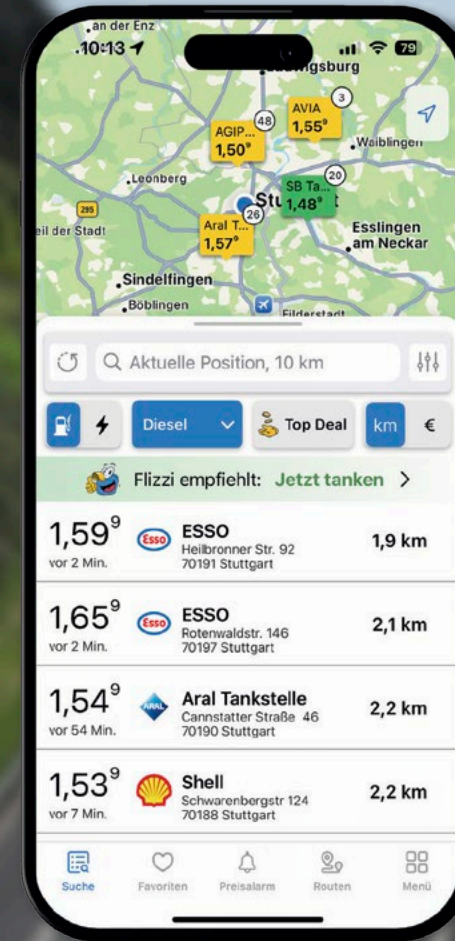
an der Enz
10:13

79

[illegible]gsburg

AVIA 3
1,55⁹

AGIP... 48
1,50⁹

Waiblingen

Leonberg

SB Ta... 20
1,48⁹

Stu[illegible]t

295

eil der Stadt

26
Aral T...
1,57⁹

Esslingen am Neckar

Sindelfingen

Böblingen

Filderstadt

Aktuelle Position, 10 km

Diesel

Top Deal

km

€

Flizzi empfiehlt: Jetzt tanken >

1,59⁹
vor 2 Min.
Esso
ESSO
Heilbronner Str. 92
70191 Stuttgart
1,9 km

1,65⁹
vor 2 Min.
Esso
ESSO
Rotenwaldstr. 146
70197 Stuttgart
2,1 km

1,54⁹
vor 54 Min.
ARAL
Aral Tankstelle
Cannstatter Straße 46
70190 Stuttgart
2,2 km

1,53⁹
vor 7 Min.
Shell
Schwarenbergstr 124
70188 Stuttgart
2,2 km

Suche
Favoriten
Preisalarm
Routen
Menü